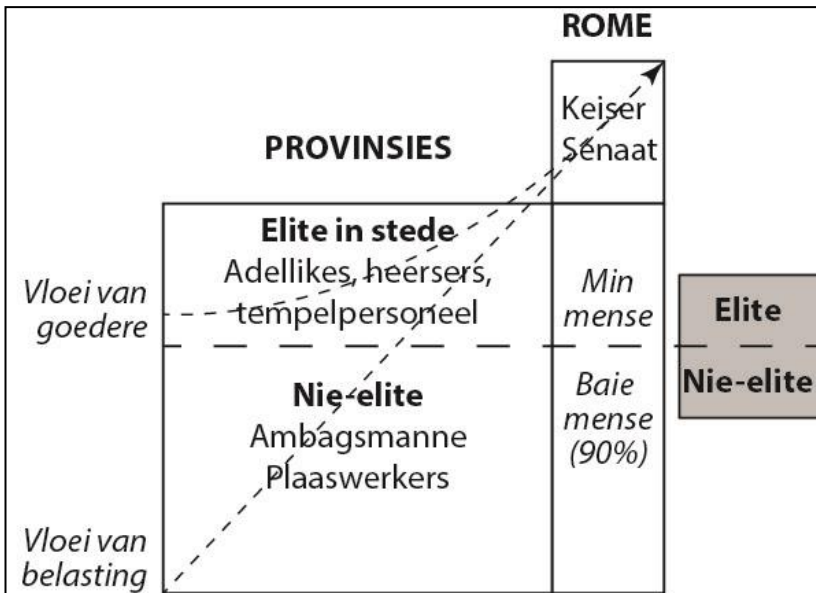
ROME

Keiser
Senaat

PROVINSIES

Elite in stede
Adellikes, heersers, tempelpersoneel

Min mense

Elite

Vloei van goedere

Nie-elite
Ambagsmanne
Plaaswerkers

Baie mense (90%)

Nie-elite

Vloei van belasting